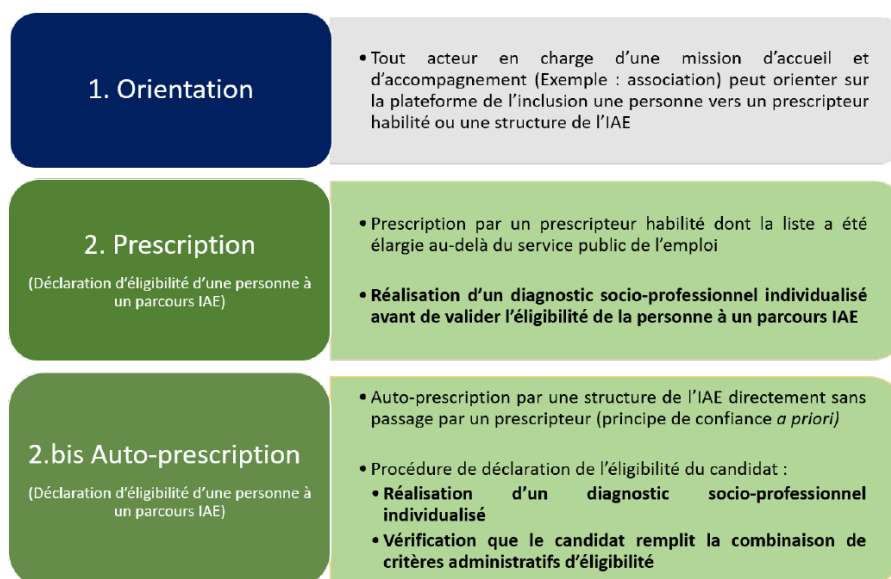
1. Orientation

• Tout acteur en charge d'une mission d'accueil et d'accompagnement (Exemple : association) peut orienter sur la plateforme de l'inclusion une personne vers un prescripteur habilité ou une structure de l'IAE

2. Prescription

(Déclaration d'éligibilité d'une personne à un parcours IAE)

• Prescription par un prescripteur habilité dont la liste a été élargie au-delà du service public de l'emploi

• Réalisation d'un diagnostic socio-professionnel individualisé avant de valider l'éligibilité de la personne à un parcours IAE

2.bis Auto-prescription

(Déclaration d'éligibilité d'une personne à un parcours IAE)

• Auto-prescription par une structure de l'IAE directement sans passage par un prescripteur (principe de confiance a priori)

• Procédure de déclaration de l'éligibilité du candidat :
• Réalisation d'un diagnostic socio-professionnel individualisé
• Vérification que le candidat remplit la combinaison de critères administratifs d'éligibilité